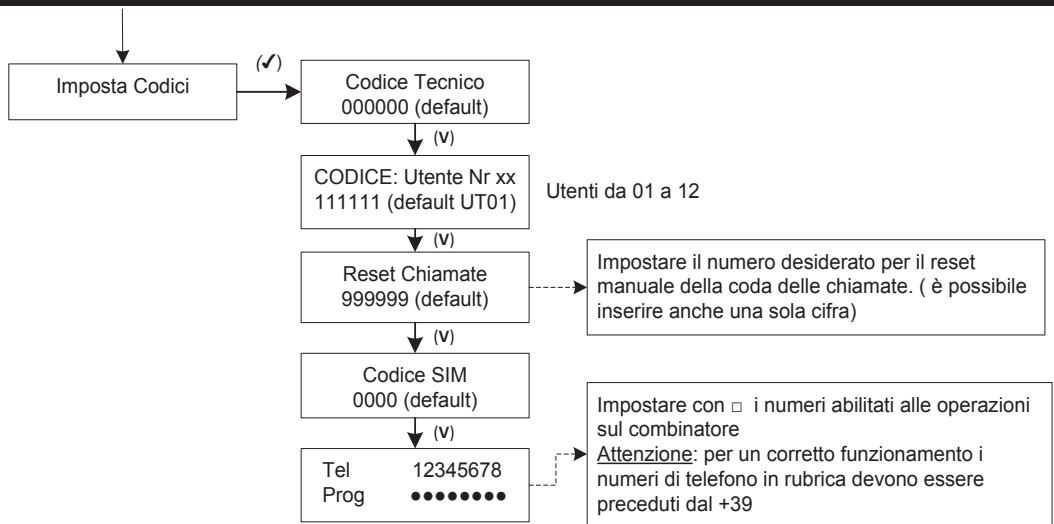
Imposta Codici

(✓)

Codice Tecnico
000000 (default)

(V)

CODICE: Utente Nr xx
111111 (default UT01)

Utenti da 01 a 12

(V)

Reset Chiamate
999999 (default)

Impostare il numero desiderato per il reset manuale della coda delle chiamate. ( è possibile inserire anche una sola cifra)

(V)

Codice SIM
0000 (default)

(V)

Tel 12345678
Prog ●●●●●●●●

Impostare con □ i numeri abilitati alle operazioni sul combinatore
Attenzione: per un corretto funzionamento i numeri di telefono in rubrica devono essere preceduti dal +39